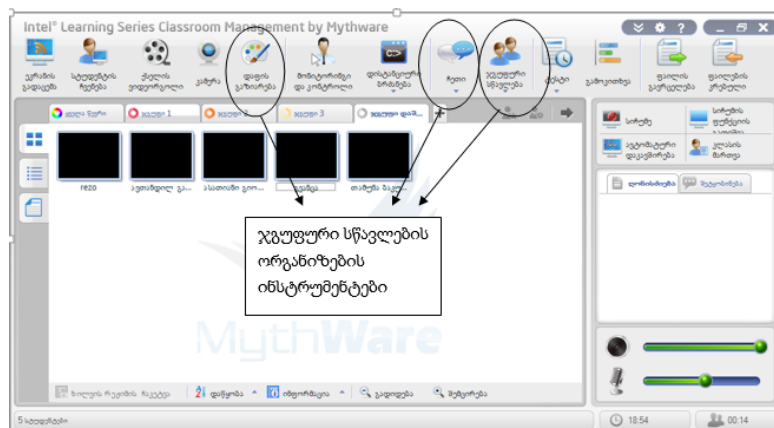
Intel® Learning Series Classroom Management by Mythware

ეკრანის გადაცემა
სტუდენტის ჩვენება
ქსელის ვიდეოროლიკი
კამერა
დაფის გაზიარება
მონიტორინგი და კონტროლი
დისტანციური ბრძანება
ჩეთი
ჯგუფური სწავლება
ტესტი
გამოკითხვა
ფაილის გაგზავნა
ფაილების კრებული

ყველა ზედა
ჯგუფი 1
ჯგუფი 2
ჯგუფი 3
ჯგუფური დავ...

rezo
ავთანდილ გა...
პასუხიანი გიო...
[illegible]
თამუნა ბაკ...

ჯგუფური სწავლების ორგანიზების ინსტრუმენტები

MythWare

ხილვის რეჟიმის ჩვენება
დალაგება
ინფორმაცია
გადიდება
შემცირება

სიაში
სისტემის ფუნქციის ასახვა
კომპიუტერი დაკავშირება
კლასის მართვა
დისტანცია
შეტყობინება

5 სტუდენტი
18:54
00:14